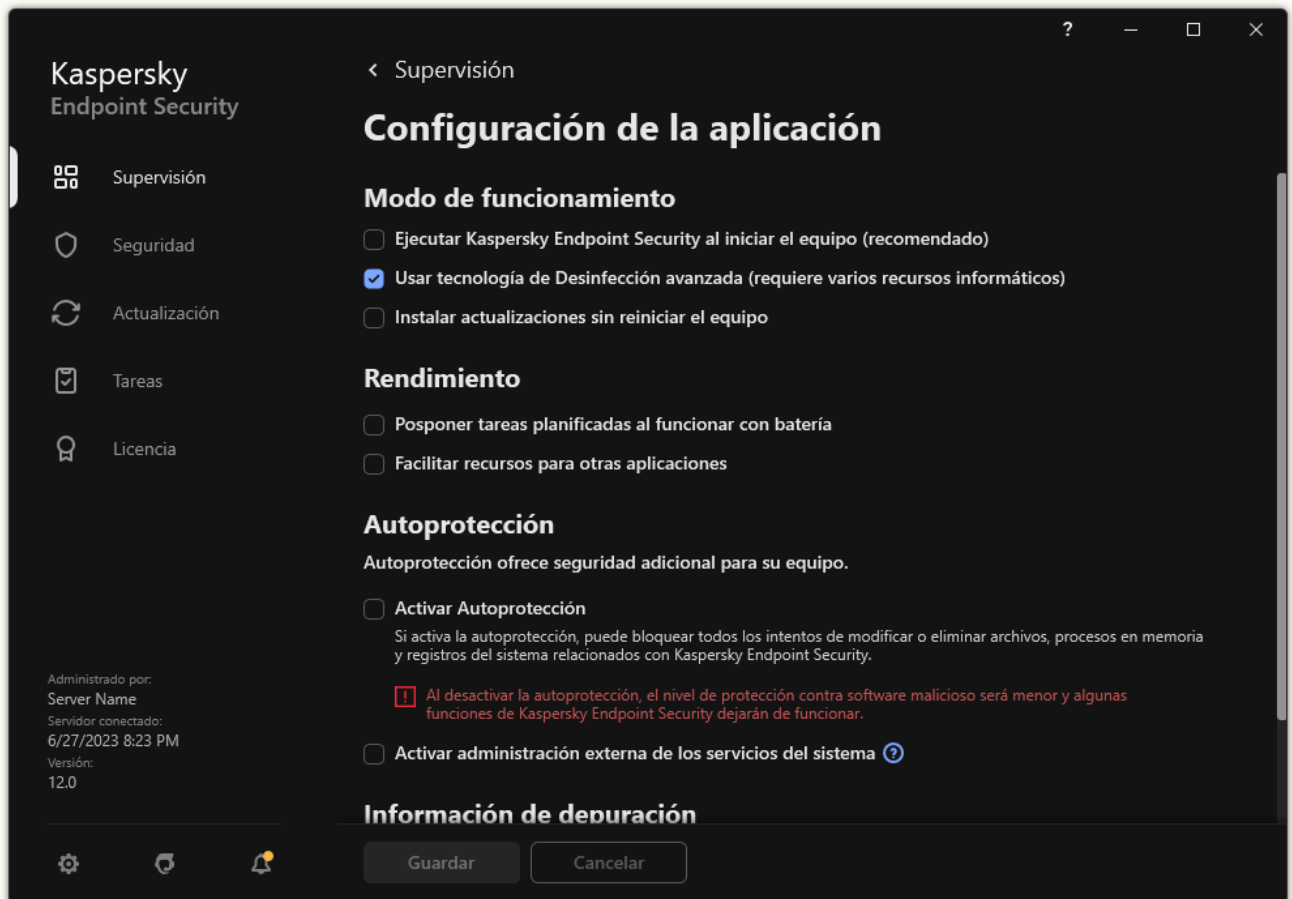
?

Kaspersky
Endpoint Security

Supervisión

Seguridad

Actualización

Tareas

Licencia

Administrado por:
Server Name
Servidor conectado:
6/27/2023 8:23 PM
Versión:
12.0

< Supervisión

Configuración de la aplicación

Modo de funcionamiento

Ejecutar Kaspersky Endpoint Security al iniciar el equipo (recomendado)

Usar tecnología de Desinfección avanzada (requiere varios recursos informáticos)

Instalar actualizaciones sin reiniciar el equipo

Rendimiento

Posponer tareas planificadas al funcionar con batería

Facilitar recursos para otras aplicaciones

Autoprotección

Autoprotección ofrece seguridad adicional para su equipo.

Activar Autoprotección

Si activa la autoprotección, puede bloquear todos los intentos de modificar o eliminar archivos, procesos en memoria y registros del sistema relacionados con Kaspersky Endpoint Security.

Al desactivar la autoprotección, el nivel de protección contra software malicioso será menor y algunas funciones de Kaspersky Endpoint Security dejarán de funcionar.

Activar administración externa de los servicios del sistema ?

Información de depuración

Guardar

Cancelar